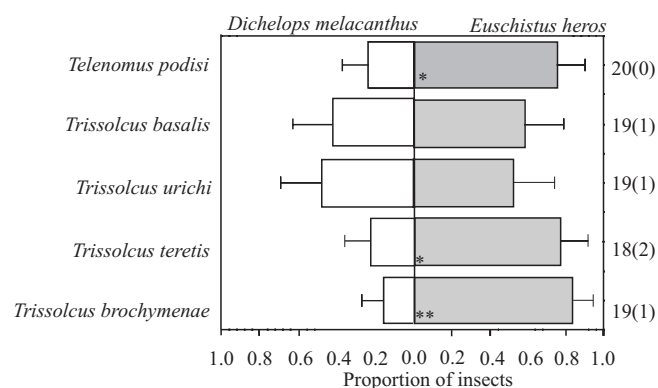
Dichelops melacanthus

Euschistus heros

Telenomus podisi

*

20(0)

Trissolcus basalis

19(1)

Trissolcus urichi

19(1)

Trissolcus teretis

*

18(2)

Trissolcus brochymenae

**

19(1)

1.0 0.8 0.6 0.4 0.2 0.0 0.2 0.4 0.6 0.8 1.0

Proportion of insects